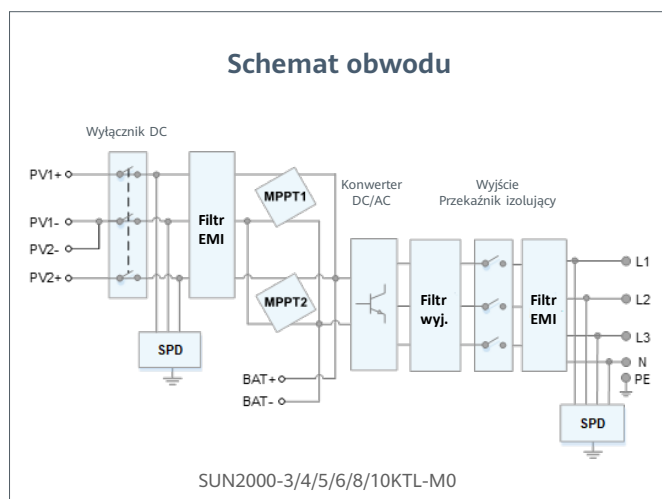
Schemat obwodu

Wyłącznik DC

PV1+
PV1-
PV2-
PV2+

Filtr EMI

MPPT1
MPPT2

SPD

BAT+
BAT-

Konwerter DC/AC

Wyjście
Przekaźnik izolujący

Filtr wyj.

Filtr EMI

L1
L2
L3
N
PE

SPD

SUN2000-3/4/5/6/8/10KTL-M0